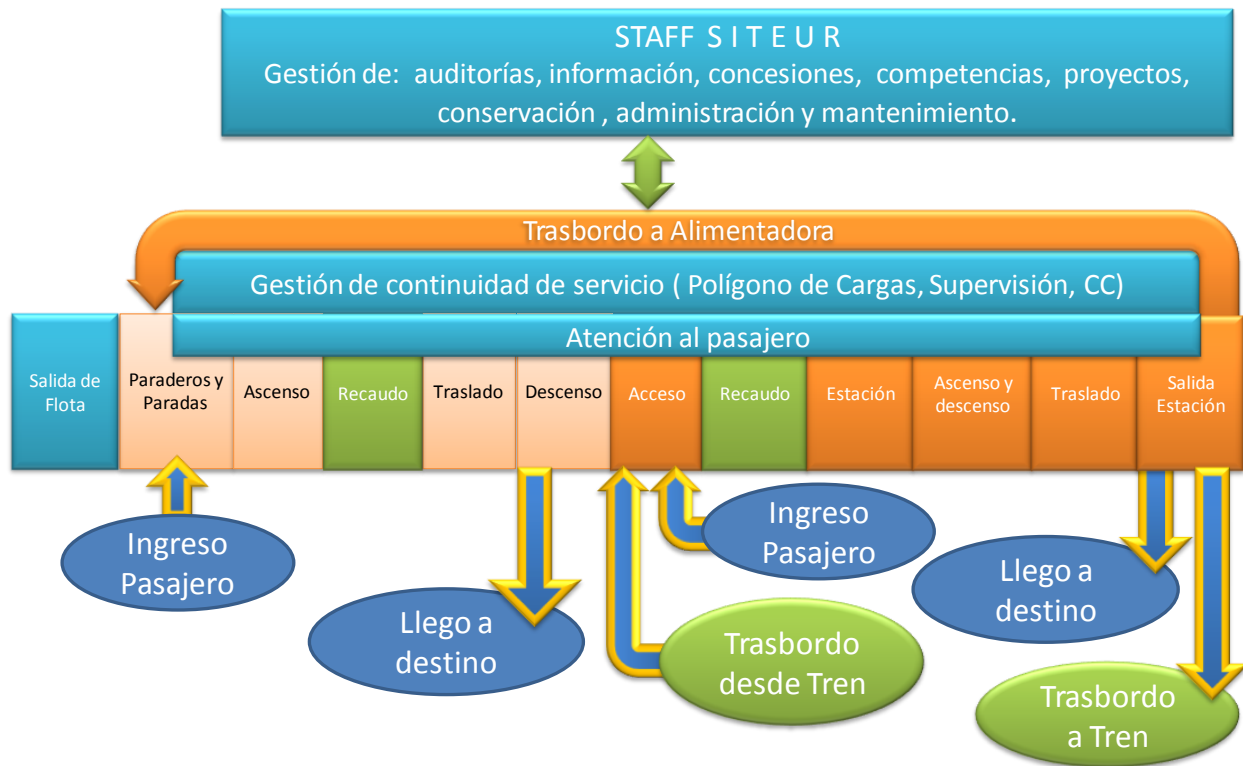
STAFF S I T E U R
Gestión de: auditorías, información, concesiones, competencias, proyectos, conservación , administración y mantenimiento.

Trasbordo a Alimentadora

Gestión de continuidad de servicio ( Polígono de Cargas, Supervisión, CC)

Atención al pasajero

| Salida de Flota | Paraderos y Paradas | Ascenso | Recaudo | Traslado | Descenso | Acceso | Recaudo | Estación | Ascenso y descenso | Traslado | Salida Estación |
|---|---|---|---|---|---|---|---|---|---|---|---|

Ingreso Pasajero

Llego a destino

Ingreso Pasajero

Trasbordo desde Tren

Llego a destino

Trasbordo a Tren